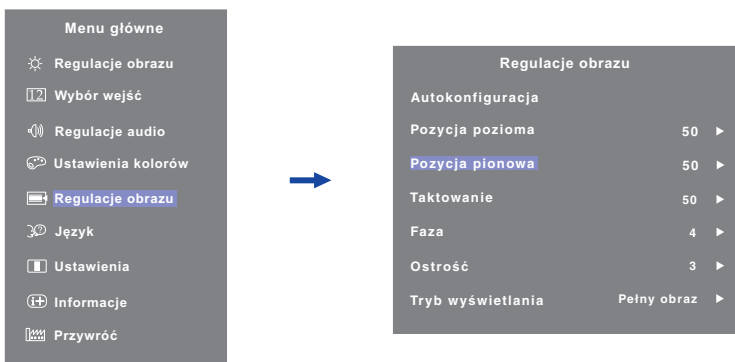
Menu główne

Regulacje obrazu

Wybór wejść

Regulacje audio

Ustawienia kolorów

Regulacje obrazu

Język

Ustawienia

Informacje

Przywróć

Regulacje obrazu

Autokonfiguracja

Pozycja pozioma 50 ►

Pozycja pionowa 50 ►

Taktowanie 50 ►

Faza 4 ►

Ostrość 3 ►

Tryb wyświetlania Pełny obraz ►